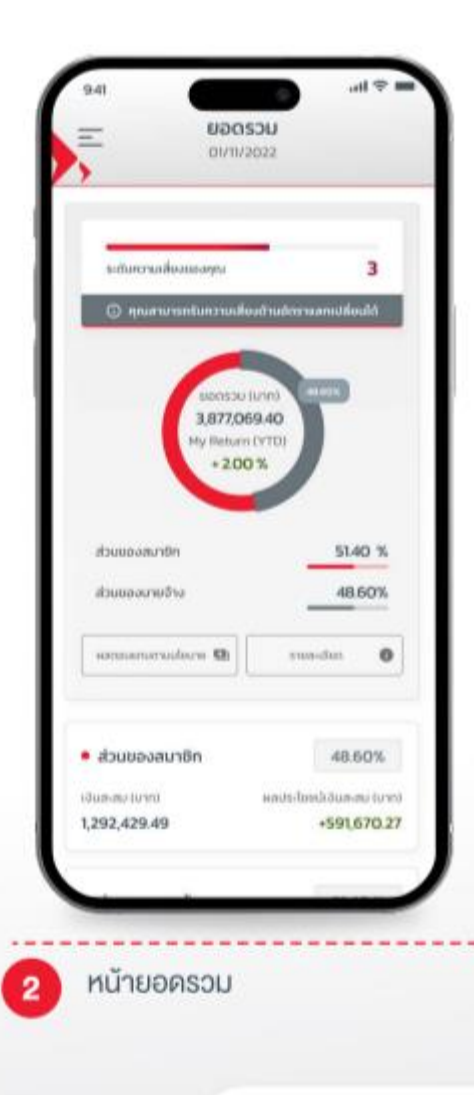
9:41

ยอดรวม
01/11/2022

ระดับความเสี่ยงของคุณ 3

ⓘ คุณสามารถรับความเสี่ยงด้านอัตราแลกเปลี่ยนได้

ยอดรวม (บาท)
3,877,069.40
My Return (YTD)
+ 2.00 %

48.60%

ส่วนของสมาชิก 51.40 %
ส่วนของนายจ้าง 48.60%

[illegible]

รายละเอียด

• ส่วนของสมาชิก 48.60%

เงินสะสม (บาท) 1,292,429.49
ผลประโยชน์เงินสะสม (บาท) +591,670.27

2 หน้ายอดรวม